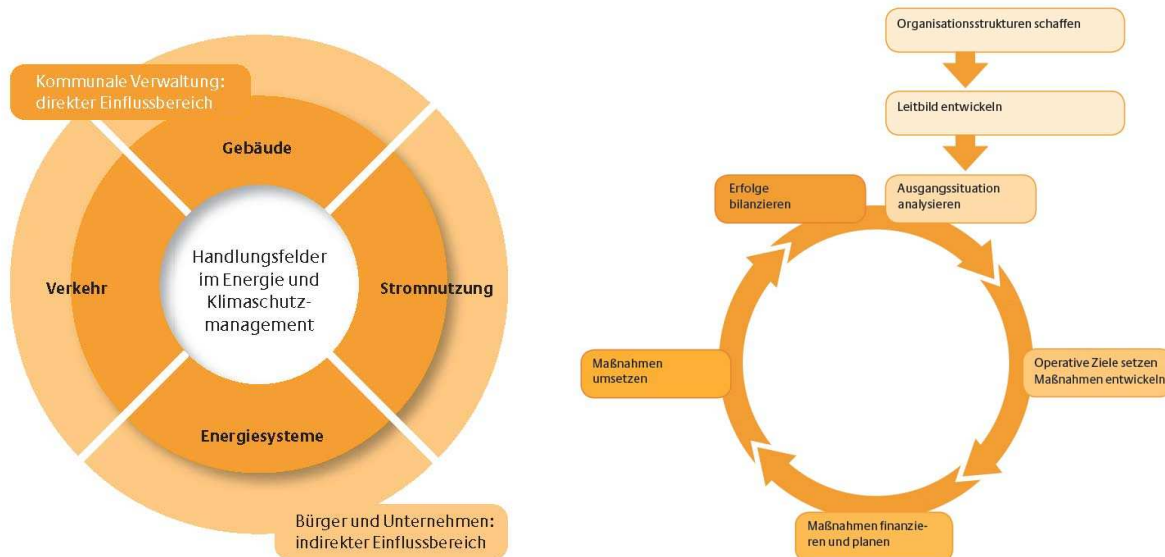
Kommunale Verwaltung: direkter Einflussbereich

Gebäude

Verkehr

Handlungsfelder im Energie und Klimaschutzmanagement

Stromnutzung

Energiesysteme

Bürger und Unternehmen: indirekter Einflussbereich

Organisationsstrukturen schaffen

Leitbild entwickeln

Erfolge bilanzieren

Ausgangssituation analysieren

Maßnahmen umsetzen

Operative Ziele setzen Maßnahmen entwickeln

Maßnahmen finanzieren und planen